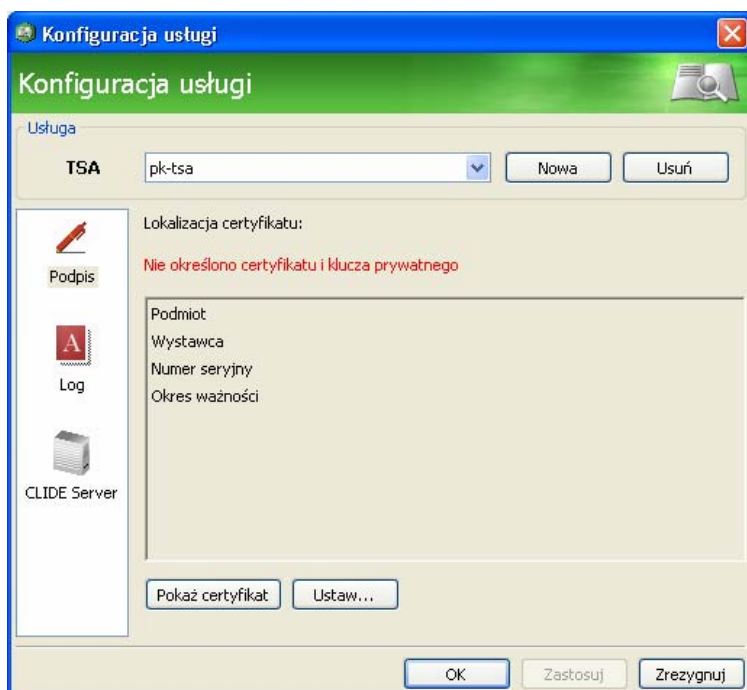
Konfiguracja usługi

Konfiguracja usługi

Usługa

TSA

pk-tsa

Nowa

Usuń

Podpis

Log

CLIDE Server

Lokalizacja certyfikatu:

Nie określono certyfikatu i klucza prywatnego

Podmiot
Wystawca
Numer seryjny
Okres ważności

Pokaż certyfikat

Ustaw...

OK

Zastosuj

Zrezygnuj